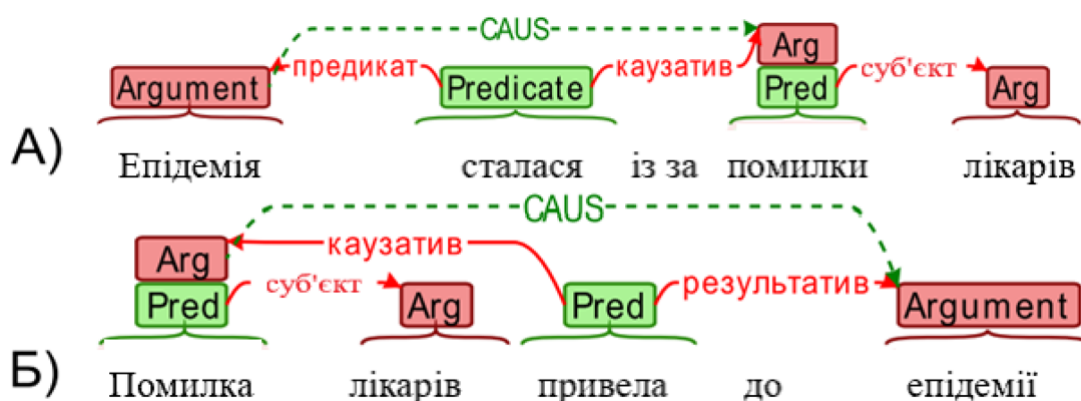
CAUS
Argument предикат Predicate каузатив Arg Pred суб'єкт Arg
А) Епідемія сталася із за помилки лікарів

CAUS
Arg каузатив Pred суб'єкт Arg Pred результатив Argument
Б) Помилка лікарів привела до епідемії